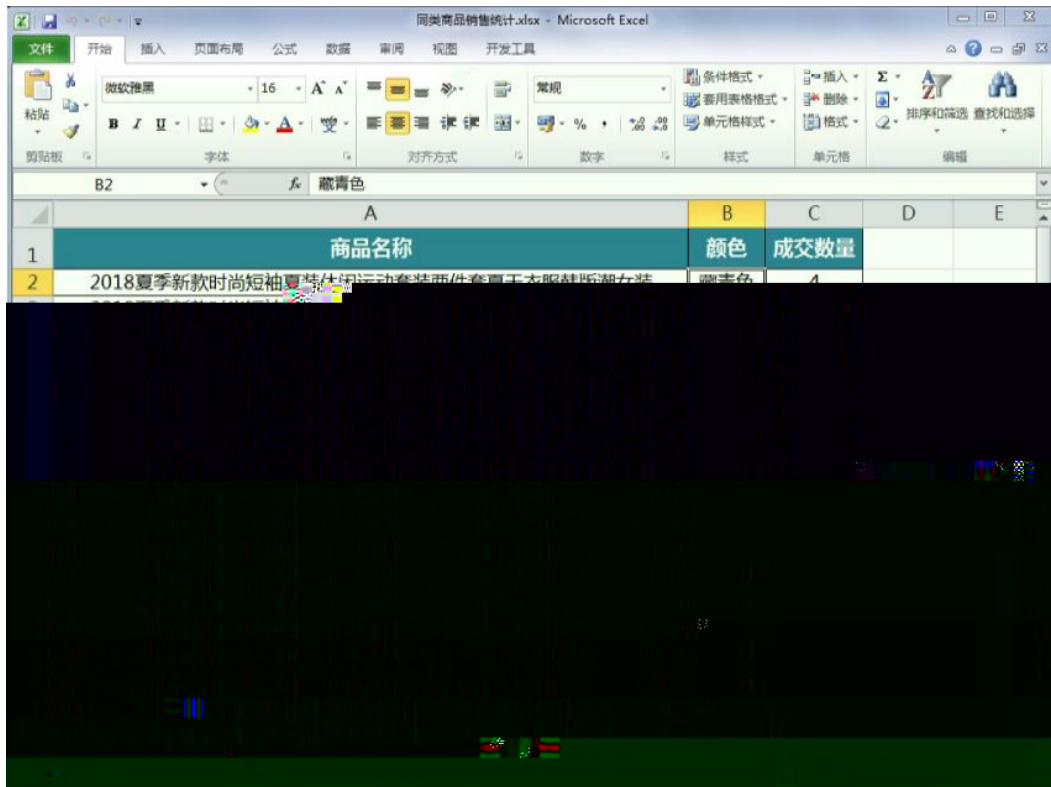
同类商品销售统计.xlsx - Microsoft Excel

文件 开始 插入 页面布局 公式 数据 审阅 视图 开发工具

粘贴 微软雅黑 16 A A 常规 条件格式 套用表格格式 单元格样式 插入 删除 格式 排序和筛选 查找和选择

B I U % , .00 .0

剪贴板 字体 对齐方式 数字 样式 单元格 编辑

B2 fx 藏青色

| | A | B | C | D | E |
|---|---|---|---|---|---|
| 1 | 商品名称 | 颜色 | 成交数量 | | |
| 2 | 2018夏季新款时尚短袖夏装休闲运动套装两件套夏天衣服韩版潮女装 | 藏青色 | 4 | | |